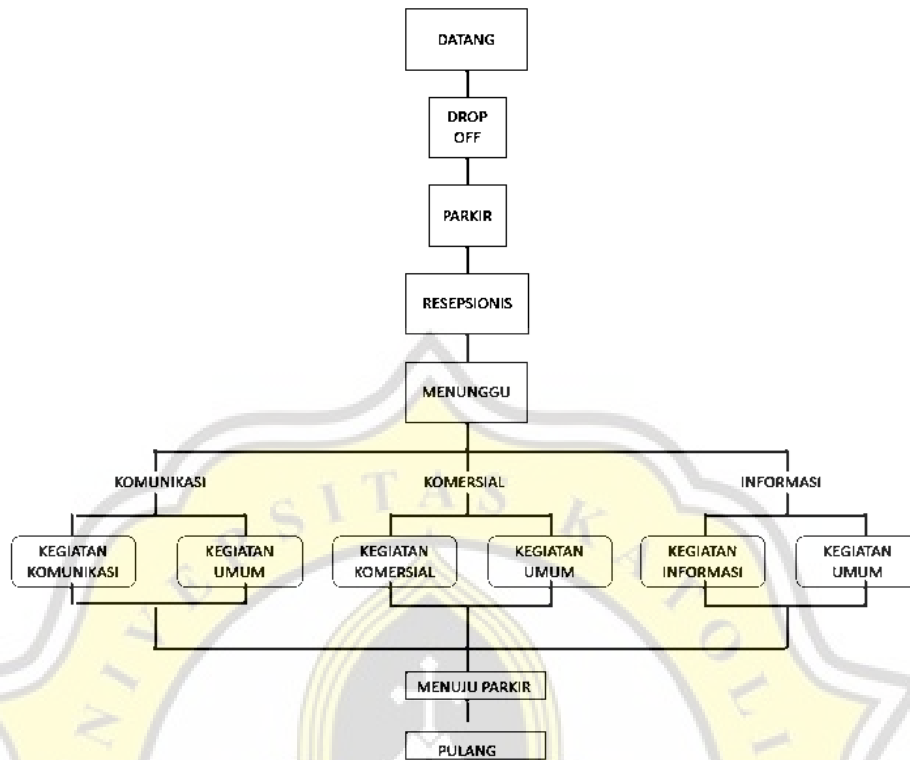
DATANG

DROP OFF

PARKIR

RESEPSIONIS

MENUNGGU

KOMUNIKASI

KOMERSIAL

INFORMASI

KEGIATAN KOMUNIKASI

KEGIATAN UMUM

KEGIATAN KOMERSIAL

KEGIATAN UMUM

KEGIATAN INFORMASI

KEGIATAN UMUM

MENUJU PARKIR

PULANG